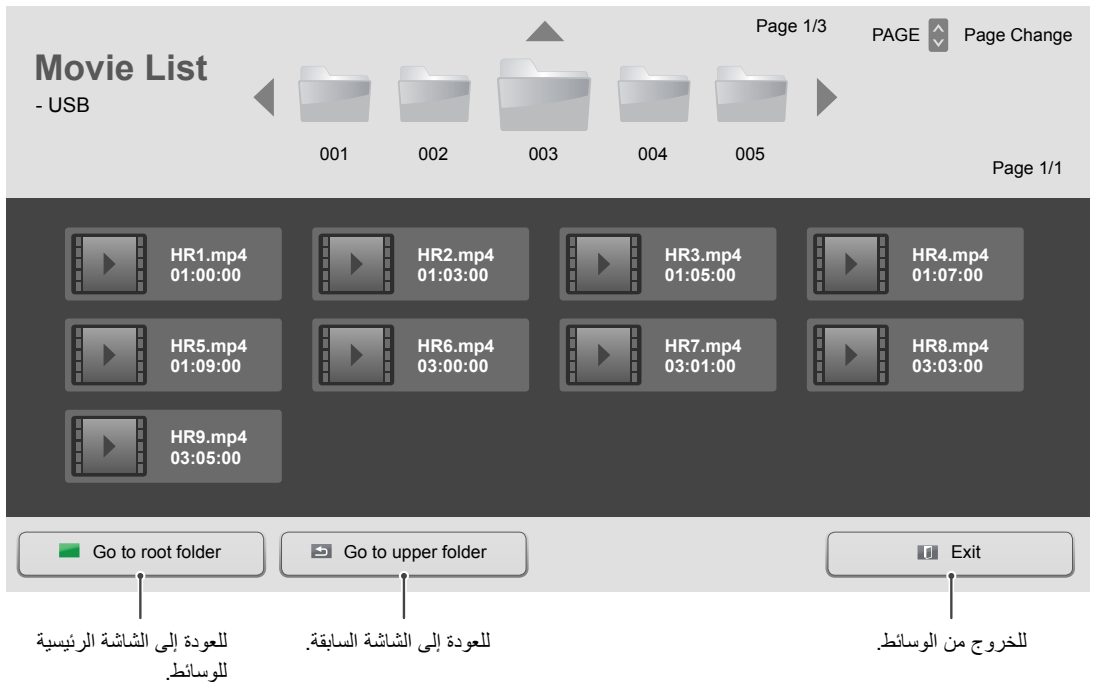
Movie List
- USB

Page 1/3

PAGE Page Change

001 002 003 004 005

Page 1/1

HR1.mp4
01:00:00

HR2.mp4
01:03:00

HR3.mp4
01:05:00

HR4.mp4
01:07:00

HR5.mp4
01:09:00

HR6.mp4
03:00:00

HR7.mp4
03:01:00

HR8.mp4
03:03:00

HR9.mp4
03:05:00

Go to root folder

Go to upper folder

Exit

للعودة إلى الشاشة الرئيسية للوسائط.

للعودة إلى الشاشة السابقة.

للخروج من الوسائط.